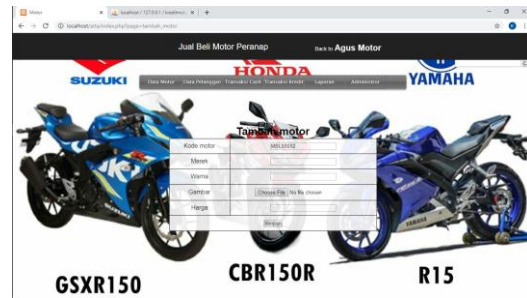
Motor | localhost / 127.0.0.1 / localhost | +

localhost/jata/index.php?page=tambah_motor

Jual Beli Motor Peranap

Back to Agus Motor

SUZUKI

HONDA

YAMAHA

Data Motor | Data Pelanggan | Transaksi Cash | Transaksi Kredit | Laporan | Administrator

Tambah motor

| Kode motor | MBL00002 |
|---|---|
| Merek | |
| Warna | |
| Gambar | Choose File No file chosen |
| Harga | |

Simpan

GSXR150

CBR150R

R15